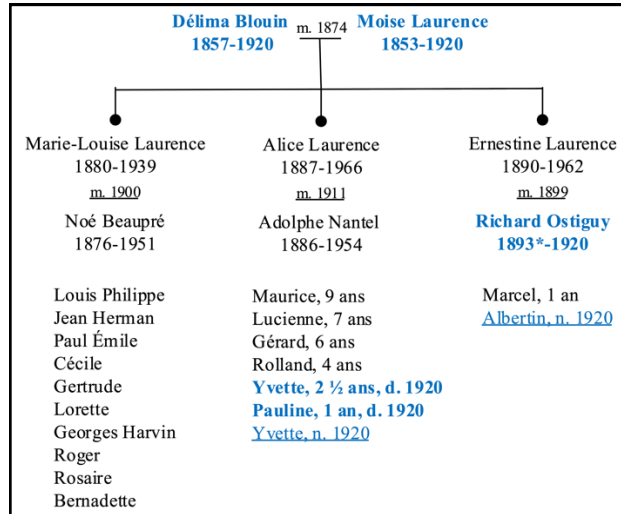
Délima Blouin
1857-1920

m. 1874

Moise Laurence
1853-1920

Marie-Louise Laurence
1880-1939
m. 1900
Noé Beaupré
1876-1951

Louis Philippe
Jean Herman
Paul Émile
Cécile
Gertrude
Lorette
Georges Harvin
Roger
Rosaire
Bernadette

Alice Laurence
1887-1966
m. 1911
Adolphe Nantel
1886-1954

Maurice, 9 ans
Lucienne, 7 ans
Gérard, 6 ans
Rolland, 4 ans
Yvette, 2 ½ ans, d. 1920
Pauline, 1 an, d. 1920
Yvette, n. 1920

Ernestine Laurence
1890-1962
m. 1899
Richard Ostiguy
1893*-1920

Marcel, 1 an
Albertin, n. 1920